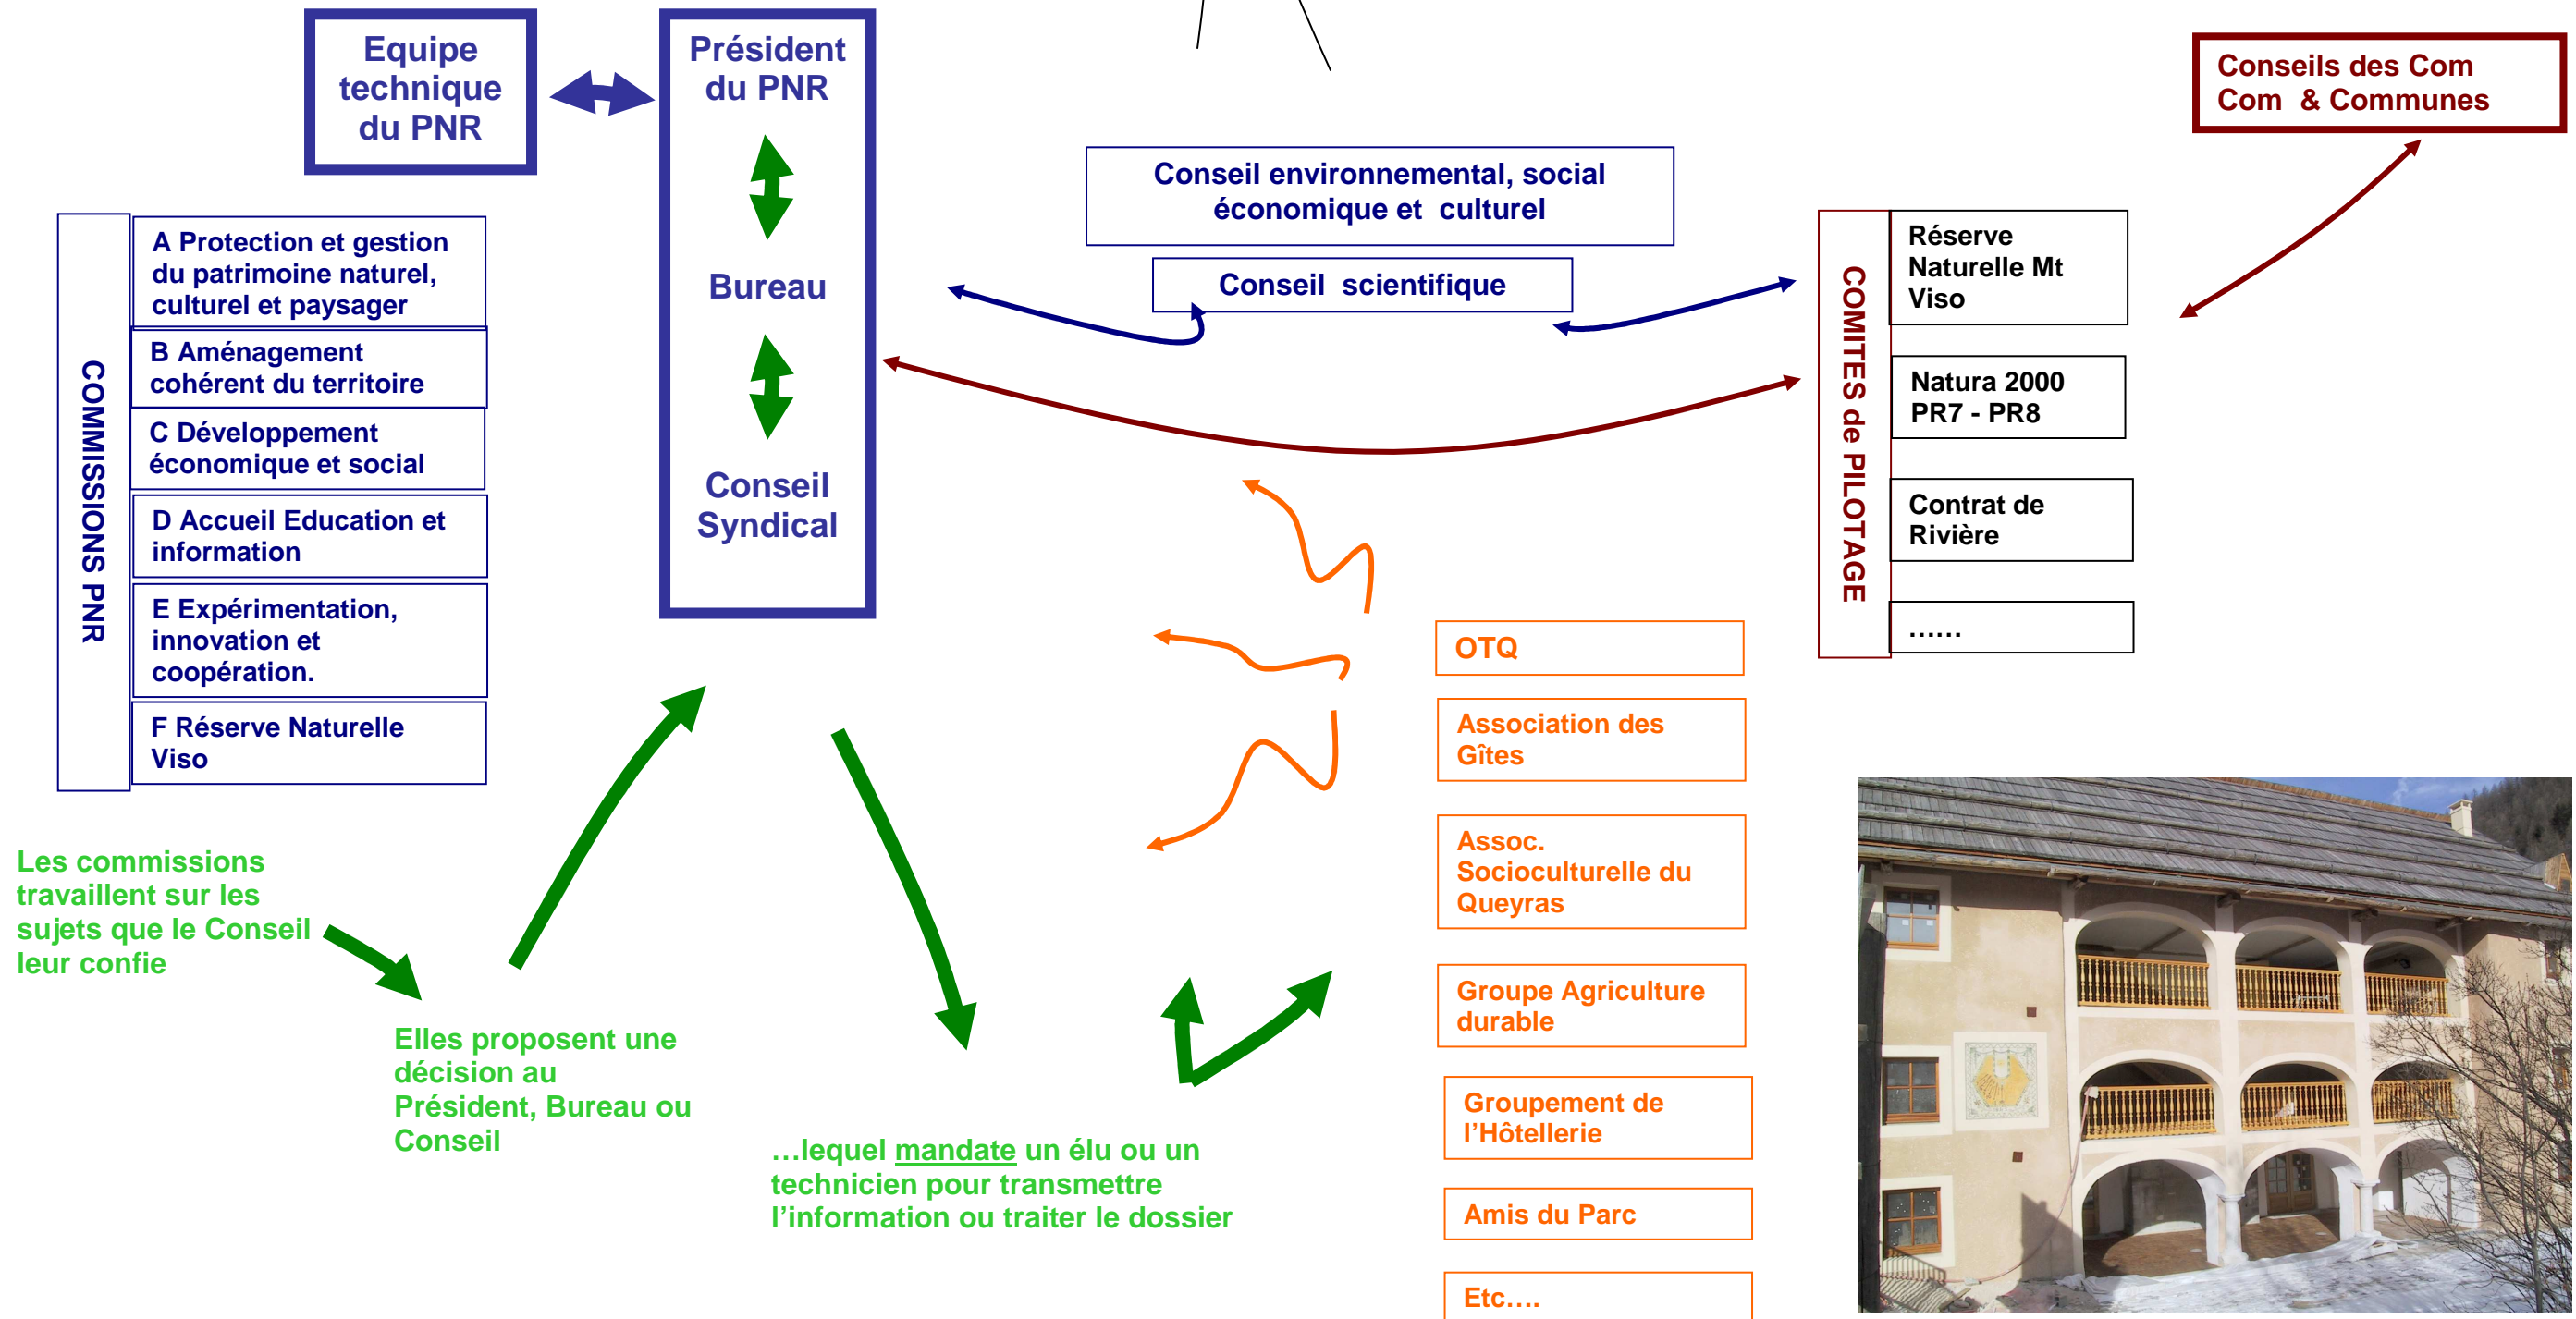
Equipe technique du PNR

Président du PNR

Bureau

Conseil Syndical

Conseils des Com Com & Communes

Conseil environnemental, social économique et culturel

Conseil scientifique

COMMISSIONS PNR

A Protection et gestion du patrimoine naturel, culturel et paysager

B Aménagement cohérent du territoire

C Développement économique et social

D Accueil Education et information

E Expérimentation, innovation et coopération.

F Réserve Naturelle Viso

COMITES de PILOTAGE

Réserve Naturelle Mt Viso

Natura 2000 PR7 - PR8

Contrat de Rivière

……

OTQ

Association des Gîtes

Assoc. Socioculturelle du Queyras

Groupe Agriculture durable

Groupement de l'Hôtellerie

Amis du Parc

Etc….

Les commissions travaillent sur les sujets que le Conseil leur confie

Elles proposent une décision au Président, Bureau ou Conseil

…lequel mandate un élu ou un technicien pour transmettre l'information ou traiter le dossier